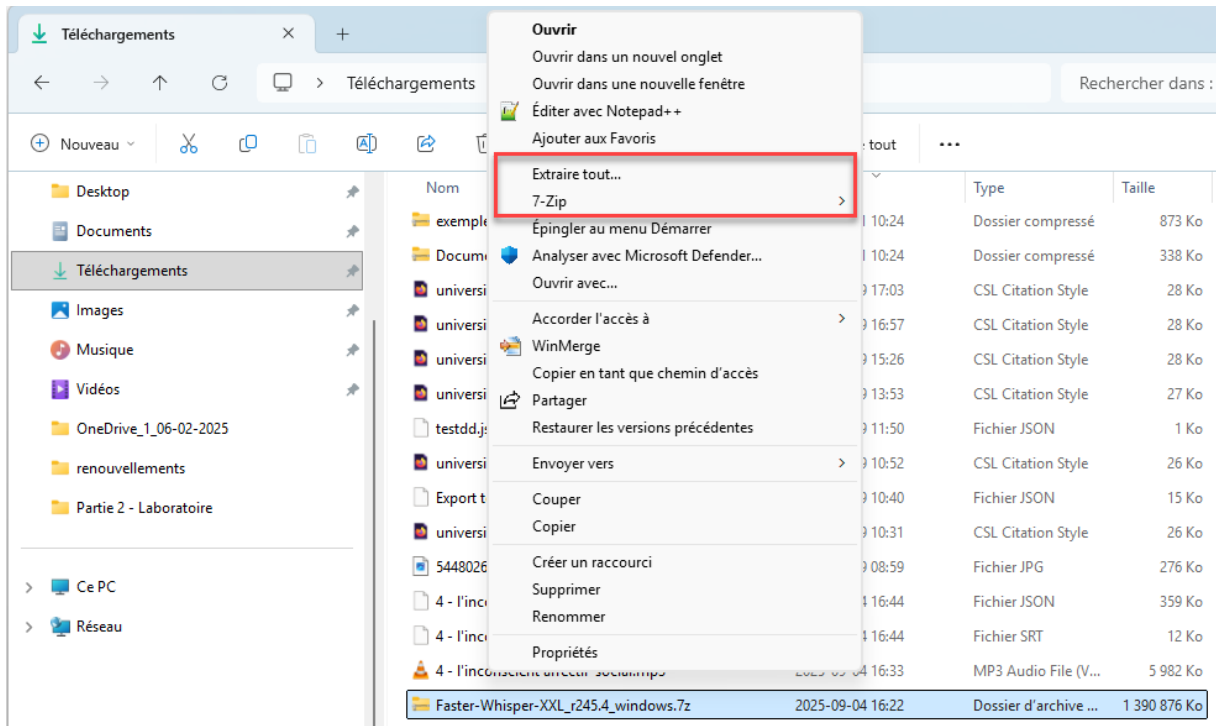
Téléchargements ×
+
Téléchargements
Rechercher dans :
Nouveau
e tout
...
Desktop
Documents
Téléchargements
Images
Musique
Vidéos
OneDrive_1_06-02-2025
renouvellements
Partie 2 - Laboratoire
Ce PC
Réseau

Ouvrir
Ouvrir dans un nouvel onglet
Ouvrir dans une nouvelle fenêtre
Éditer avec Notepad++
Ajouter aux Favoris
Extraire tout...
7-Zip
Épingler au menu Démarrer
Analyser avec Microsoft Defender...
Ouvrir avec...
Accorder l'accès à
WinMerge
Copier en tant que chemin d'accès
Partager
Restaurer les versions précédentes
Envoyer vers
Couper
Copier
Créer un raccourci
Supprimer
Renommer
Propriétés

| Nom | | Type | Taille |
|---|---|---|---|
| exemple | 1 10:24 | Dossier compressé | 873 Ko |
| Docume | 1 10:24 | Dossier compressé | 338 Ko |
| universi | 9 17:03 | CSL Citation Style | 28 Ko |
| universi | 9 16:57 | CSL Citation Style | 28 Ko |
| universi | 9 15:26 | CSL Citation Style | 28 Ko |
| universi | 9 13:53 | CSL Citation Style | 27 Ko |
| testdd.js | 9 11:50 | Fichier JSON | 1 Ko |
| universi | 9 10:52 | CSL Citation Style | 26 Ko |
| Export t | 9 10:40 | Fichier JSON | 15 Ko |
| universi | 9 10:31 | CSL Citation Style | 26 Ko |
| 5448026 | 9 08:59 | Fichier JPG | 276 Ko |
| 4 - l'inc | 4 16:44 | Fichier JSON | 359 Ko |
| 4 - l'inc | 4 16:44 | Fichier SRT | 12 Ko |
| 4 - l'inconscient affectif social.mp3 | 2025-09-04 16:33 | MP3 Audio File (V... | 5 982 Ko |
| Faster-Whisper-XXL_r245.4_windows.7z | 2025-09-04 16:22 | Dossier d'archive ... | 1 390 876 Ko |